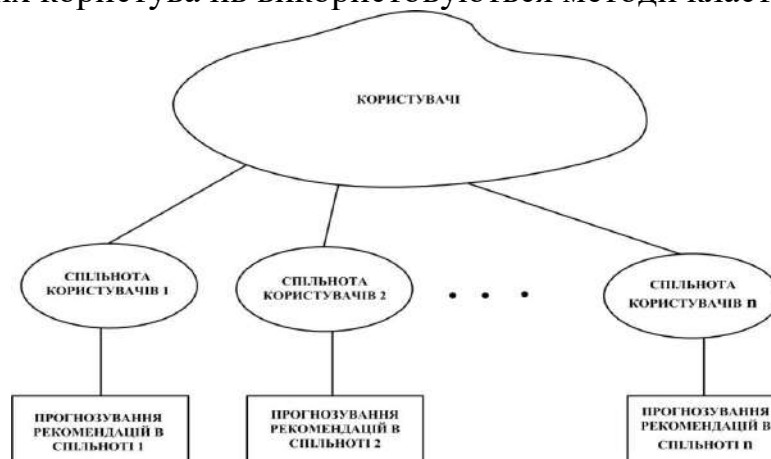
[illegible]

КОРИСТУВАЧІ

СПІЛЬНОТА КОРИСТУВАЧІВ 1

СПІЛЬНОТА КОРИСТУВАЧІВ 2

• • •

СПІЛЬНОТА КОРИСТУВАЧІВ n

ПРОГНОЗУВАННЯ РЕКОМЕНДАЦІЙ В СПІЛЬНОТІ 1

ПРОГНОЗУВАННЯ РЕКОМЕНДАЦІЙ В СПІЛЬНОТІ 2

ПРОГНОЗУВАННЯ РЕКОМЕНДАЦІЙ В СПІЛЬНОТІ n